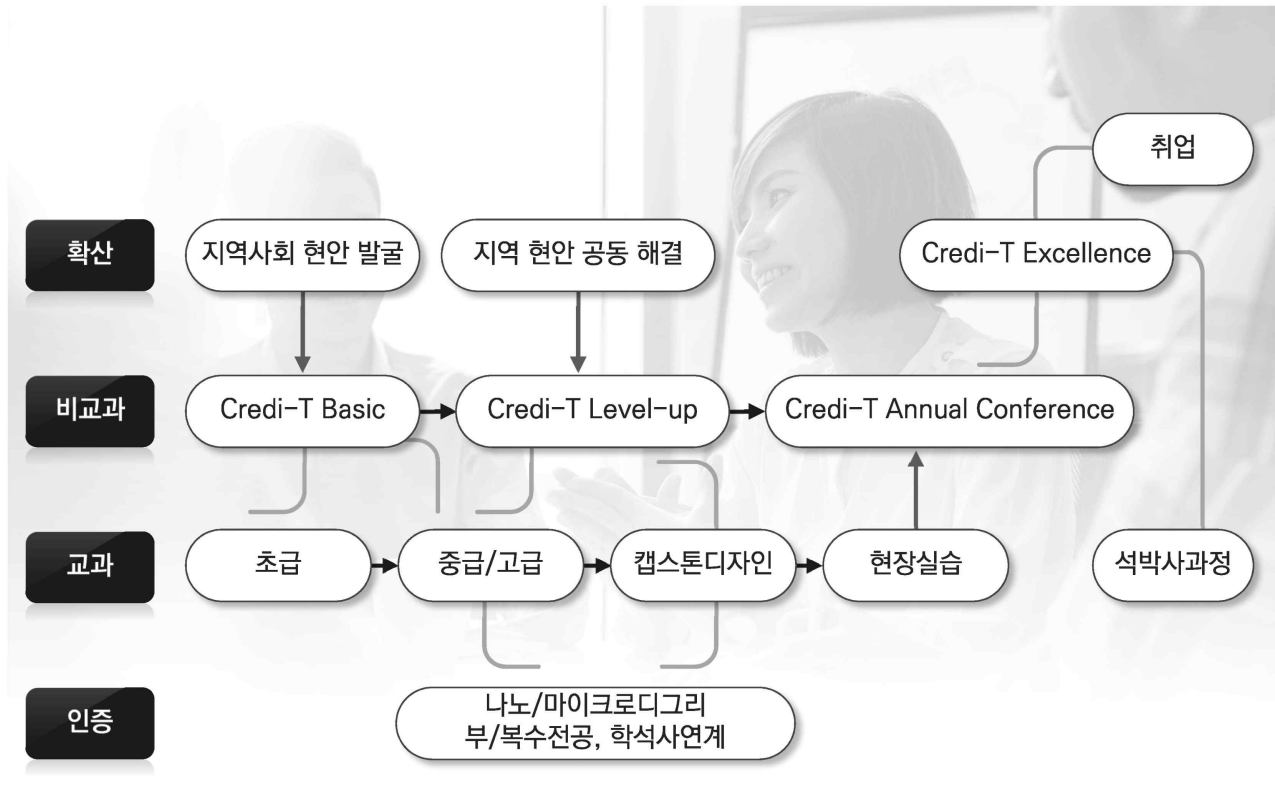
취업

확산

지역사회 현안 발굴

지역 현안 공동 해결

Credi-T Excellence

비교과

Credi-T Basic

Credi-T Level-up

Credi-T Annual Conference

교과

초급

중급/고급

캡스톤디자인

현장실습

석박사과정

인증

나노/마이크로디그리
부/복수전공, 학석사연계